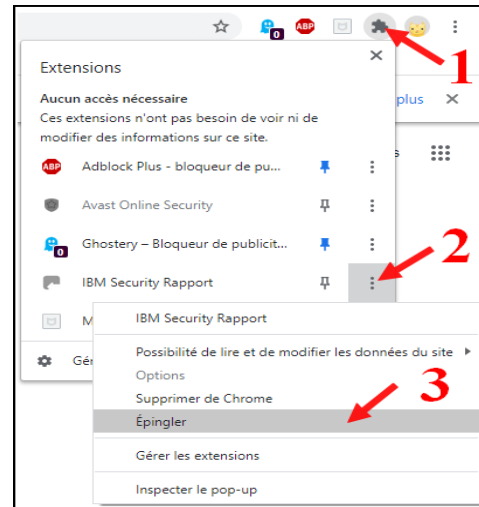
0 ABP 1

Extensions

Aucun accès nécessaire
Ces extensions n'ont pas besoin de voir ni de modifier des informations sur ce site.

ABP Adblock Plus - bloqueur de pu...

Avast Online Security

0 Ghostery – Bloqueur de publicit...

IBM Security Rapport

M

Gér

plus

2

IBM Security Rapport

Possibilité de lire et de modifier les données du site
Options
Supprimer de Chrome
Épingler

3

Gérer les extensions

Inspecter le pop-up